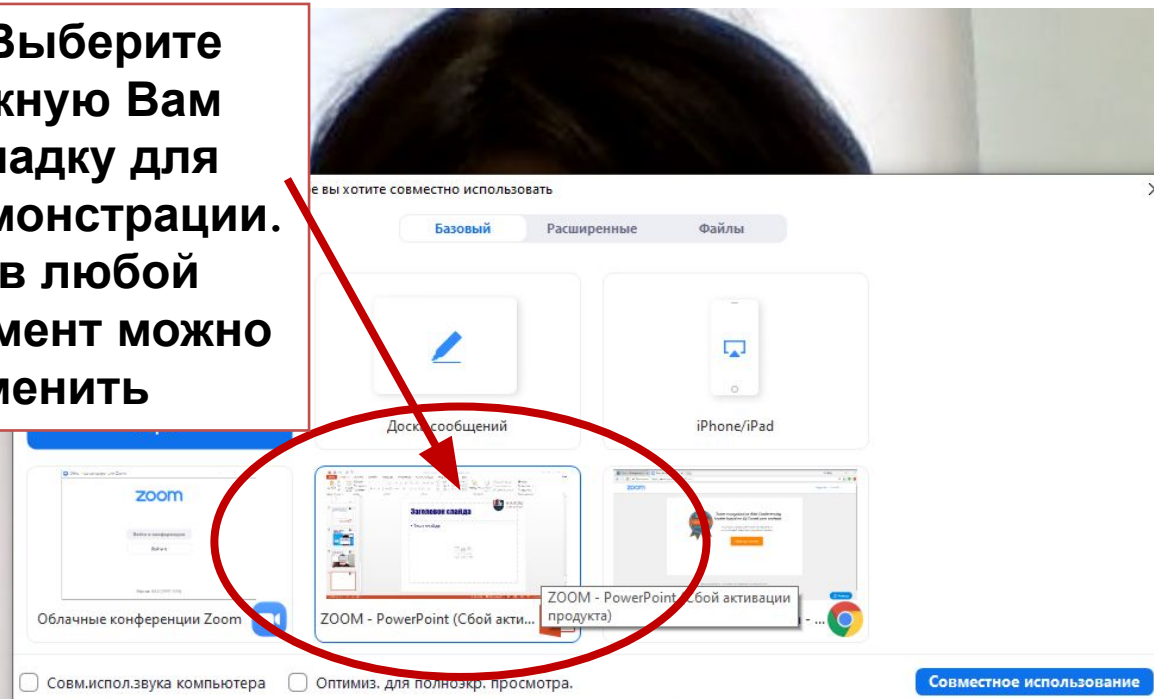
Выберите
жную Вам
адку для
монстрации.
в любой
мент можно
менить

е вы хотите совместно использовать

Базовый
Расширенные
Файлы

Доска сообщений
iPhone/iPad

zoom

Облачные конференции Zoom
ZOOM - PowerPoint (Сбой акти...
ZOOM - PowerPoint (Сбой активации продукта)

Совм.испол.звука компьютера
Оптимиз. для полноэкр. просмотра.
Совместное использование